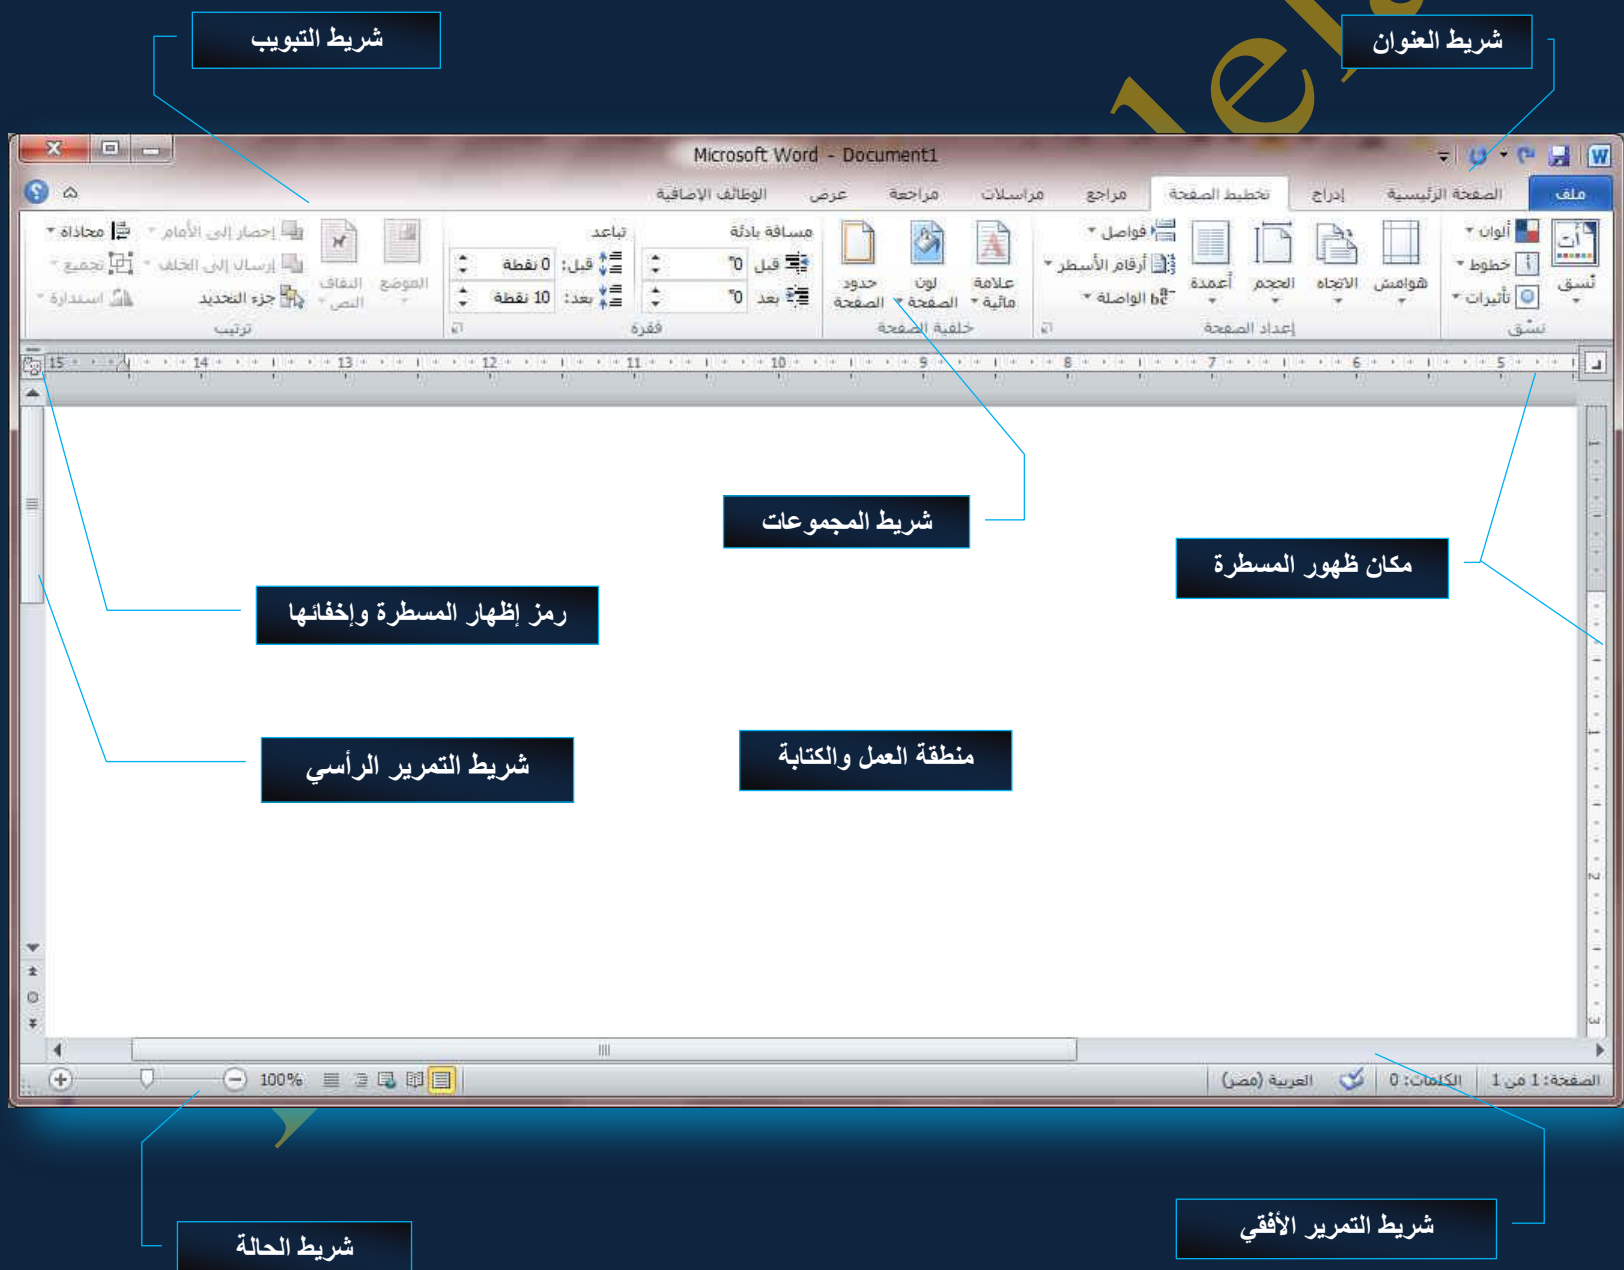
شريط التبويب

شريط العنوان

Microsoft Word - Document1

ملف
الصفحة الرئيسية
إدراج
تخطيط الصفحة
مراجع
مراسلات
مراجعة
عرض
الوظائف الإضافية

نسق
ألوان
خطوط
تأثيرات
نسق

هوامش
الاتجاه
الحجم
أعمدة
فواصل
أرقام الأسطر
الواصل
إعداد الصفحة

علامة مائية
لون الصفحة
حدود الصفحة
خلفية الصفحة

مسافة بادئة
قبل 0"
بعد 0"
تباعد
قبل: 0 نقطة
بعد: 10 نقطة
فقرة

الموضع
التفاف النص
إحضار إلى الأمام
إرسال إلى الخلف
جزء التحديد
محاذاة
تجميع
استدارة
ترتيب

15 14 13 12 11 10 9 8 7 6 5

شريط المجموعات

مكان ظهور المسطرة

رمز إظهار المسطرة وإخفائها

شريط التمرير الرأسي

منطقة العمل والكتابة

100%

العربية (مصر)
الكلمات: 0
الصفحة: 1 من 1

شريط التمرير الأفقي

شريط الحالة